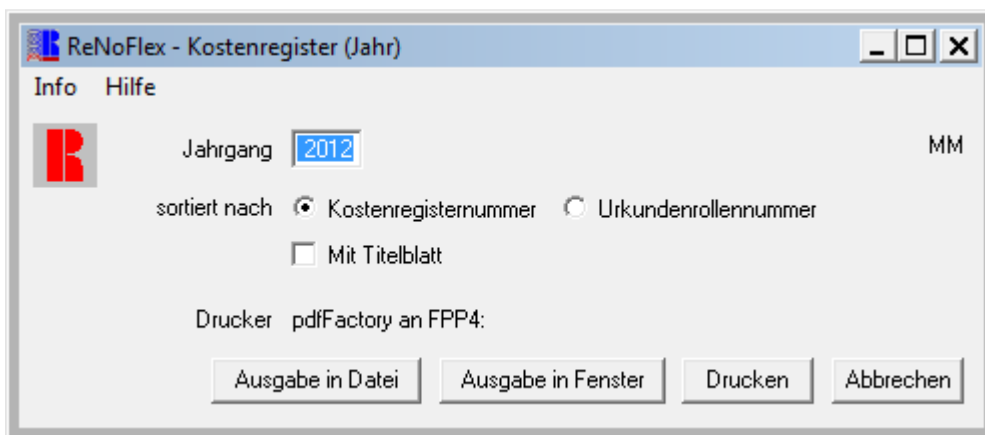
ReNoFlex - Kostenregister (Jahr)

Info Hilfe

Jahrgang 2012

MM

sortiert nach Kostenregisternummer Urkundenrollennummer

Mit Titelblatt

Drucker pdfFactory an FPP4:

Ausgabe in Datei Ausgabe in Fenster Drucken Abbrechen